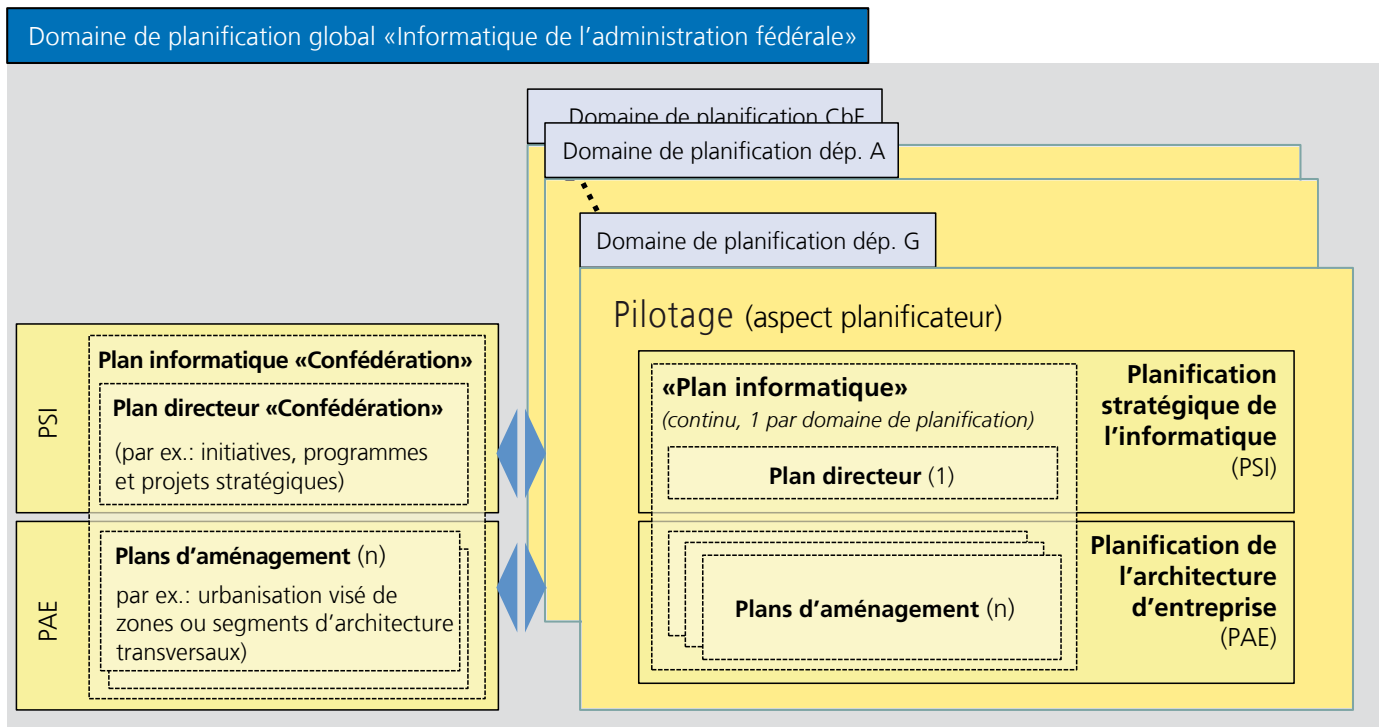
Domaine de planification global «Informatique de l'administration fédérale»

Domaine de planification ChF

Domaine de planification dép. A

Domaine de planification dép. G

Pilotage (aspect planificateur)

PSI

Plan informatique «Confédération»

Plan directeur «Confédération»

(par ex.: initiatives, programmes et projets stratégiques)

PAE

Plans d'aménagement (n)

par ex.: urbanisation visé de zones ou segments d'architecture transversaux)

«Plan informatique»

(continu, 1 par domaine de planification)

Plan directeur (1)

Planification stratégique de l'informatique (PSI)

Plans d'aménagement (n)

Planification de l'architecture d'entreprise (PAE)